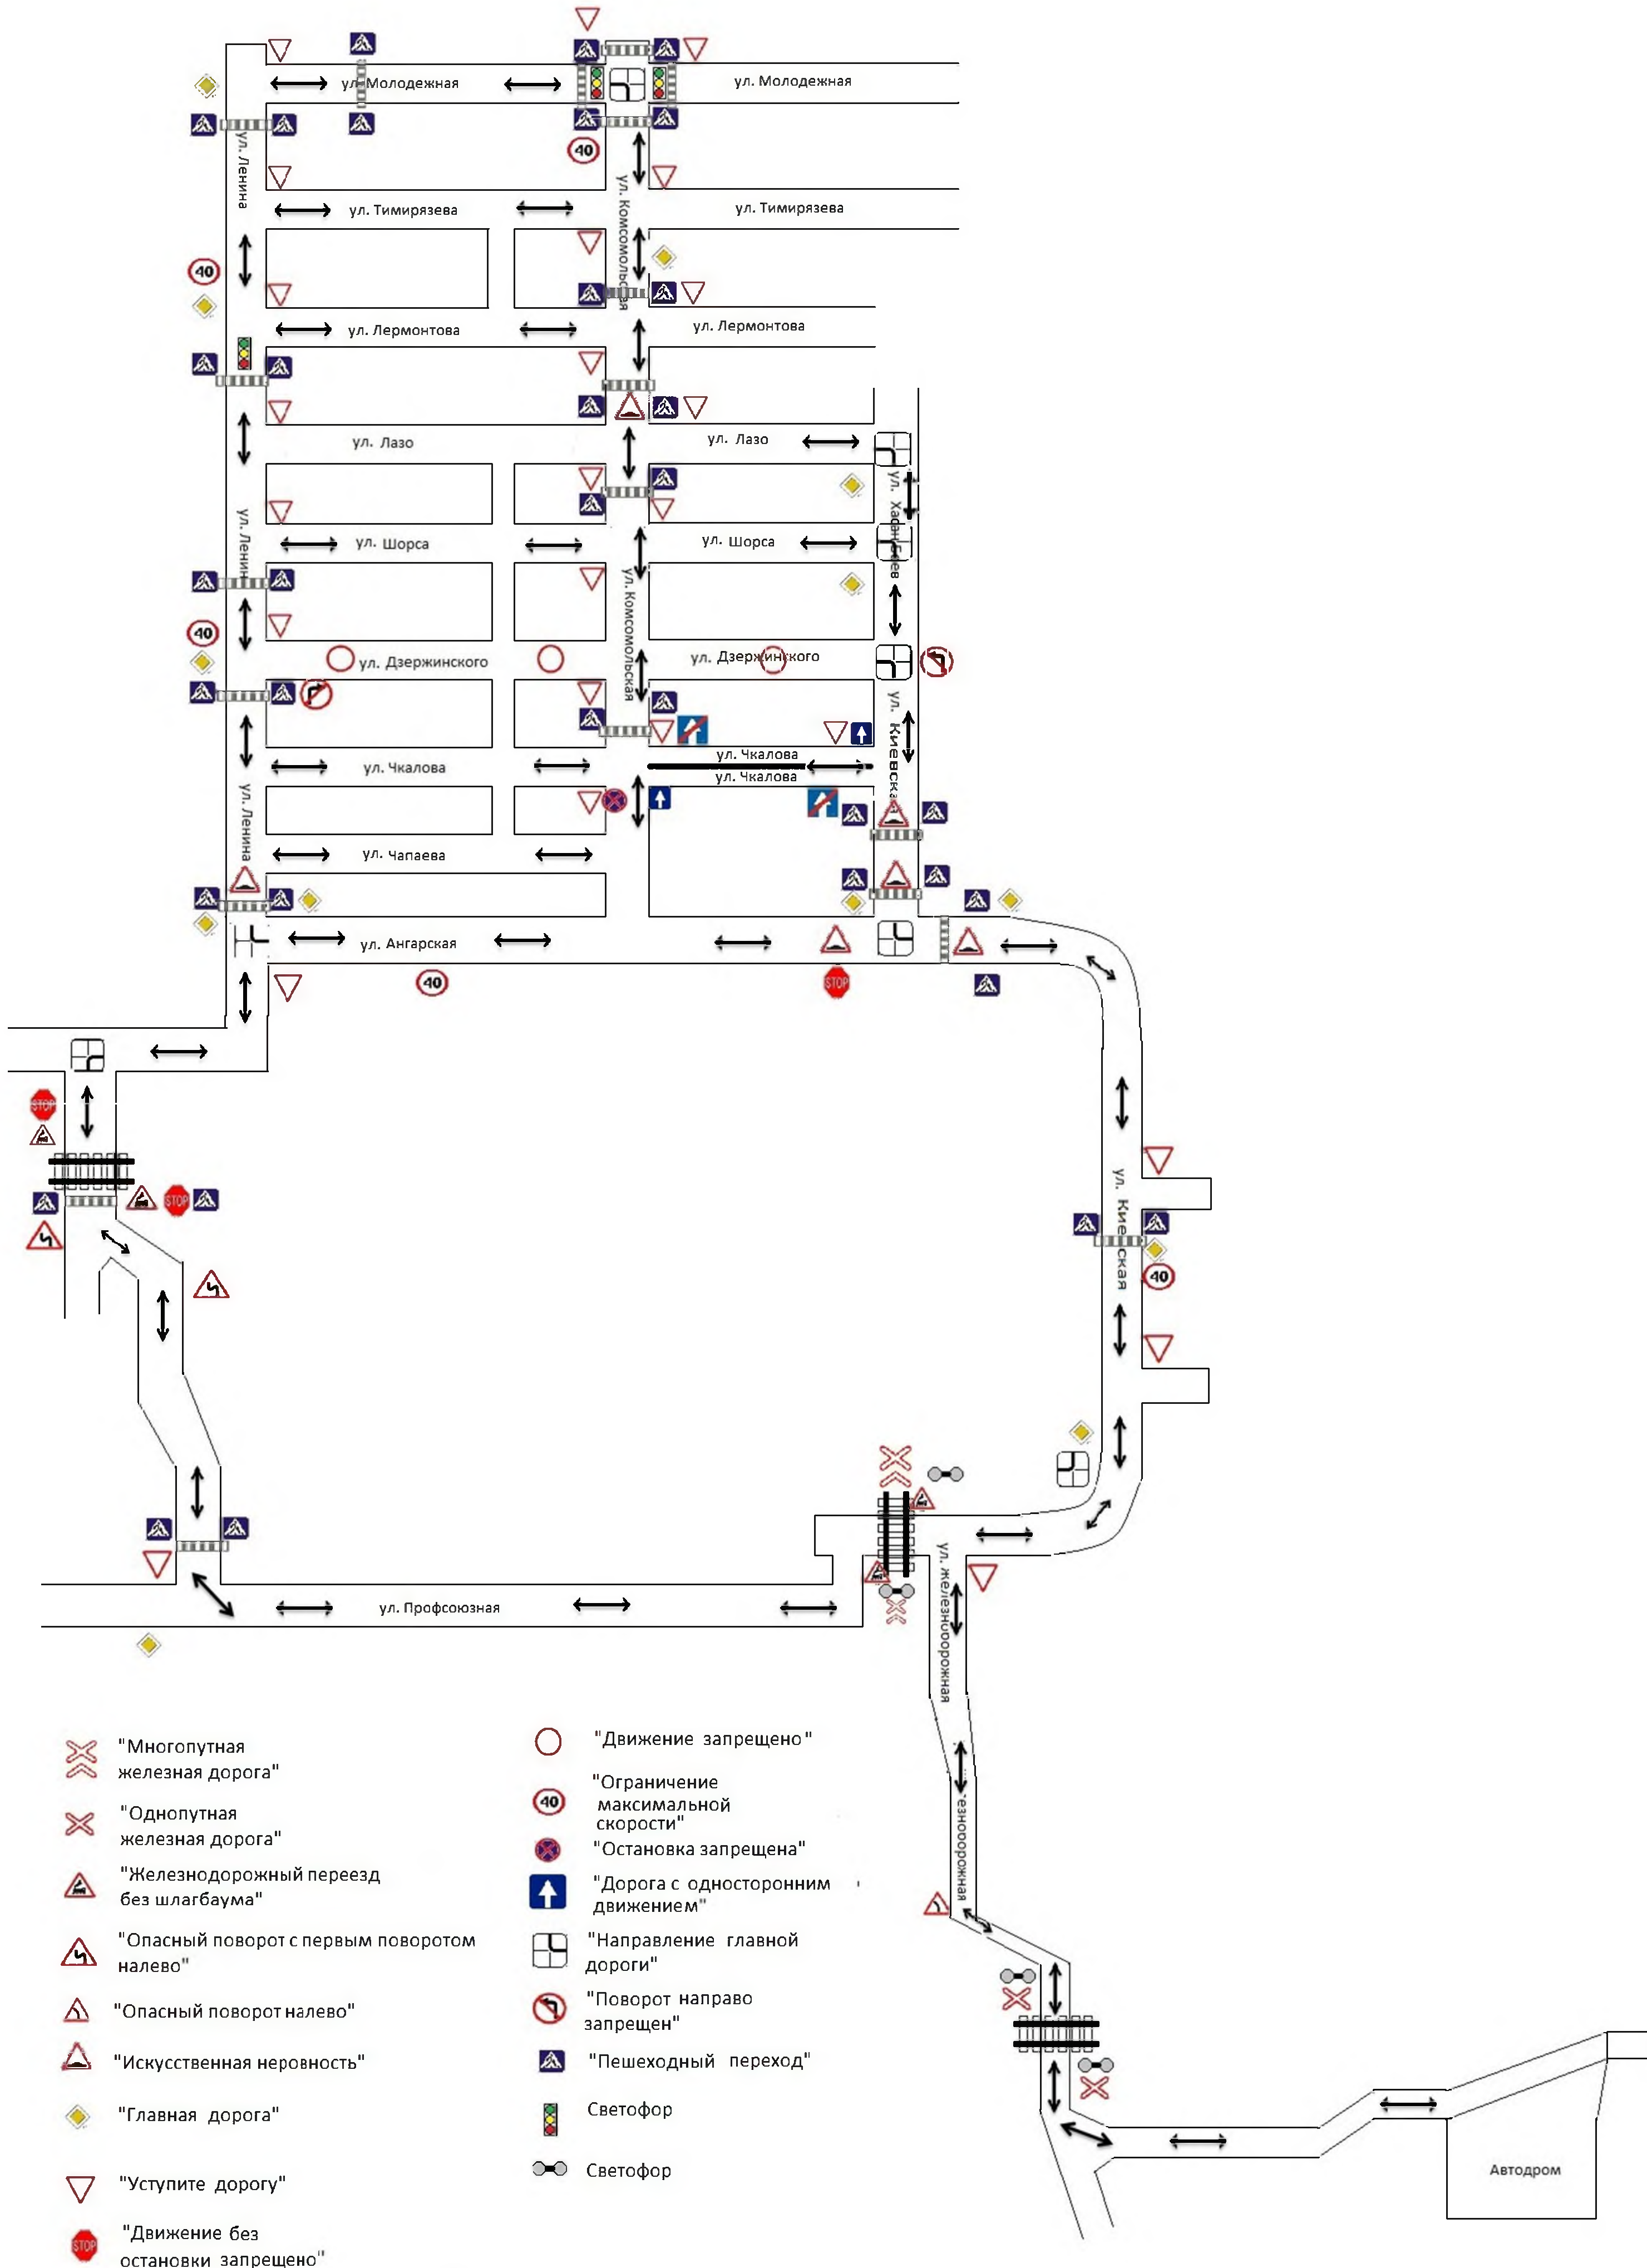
ул. Молодежная
ул. Молодежная
ул. Ленина
40
ул. Тимирязева
ул. Тимирязева
ул. Комсомольская
40
ул. Лермонтова
ул. Лермонтова
ул. Лазо
ул. Лазо
ул. Хабарова
ул. Ленина
ул. Шорса
ул. Шорса
ул. Комсомольская
40
ул. Дзержинского
ул. Дзержинского
ул. Киевская
ул. Чкалова
ул. Чкалова
ул. Чкалова
ул. Ленина
ул. Чапаева
ул. Ангарская
40
STOP
STOP
STOP
ул. Киевская
40
ул. Профсоюзная
ул. Железнодорожная
Железнодорожная
Автодром

"Многопутная железная дорога"
"Однопутная железная дорога"
"Железнодорожный переезд без шлагбаума"
"Опасный поворот с первым поворотом налево"
"Опасный поворот налево"
"Искусственная неровность"
"Главная дорога"
"Уступите дорогу"
STOP "Движение без остановки запрещено"

"Движение запрещено"
40 "Ограничение максимальной скорости"
"Остановка запрещена"
"Дорога с односторонним движением"
"Направление главной дороги"
"Поворот направо запрещен"
"Пешеходный переход"
Светофор
Светофор